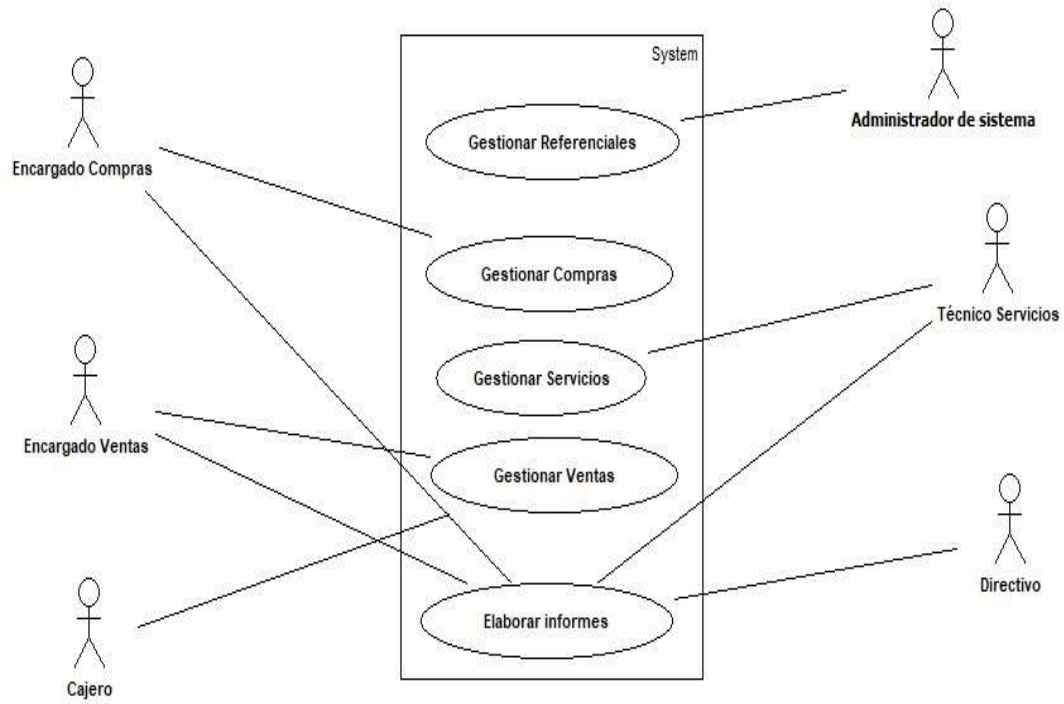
System

Administrador de sistema

Encargado Compras

Gestionar Referenciales

Gestionar Compras

Técnico Servicios

Gestionar Servicios

Encargado Ventas

Gestionar Ventas

Directivo

Cajero

Elaborar informes